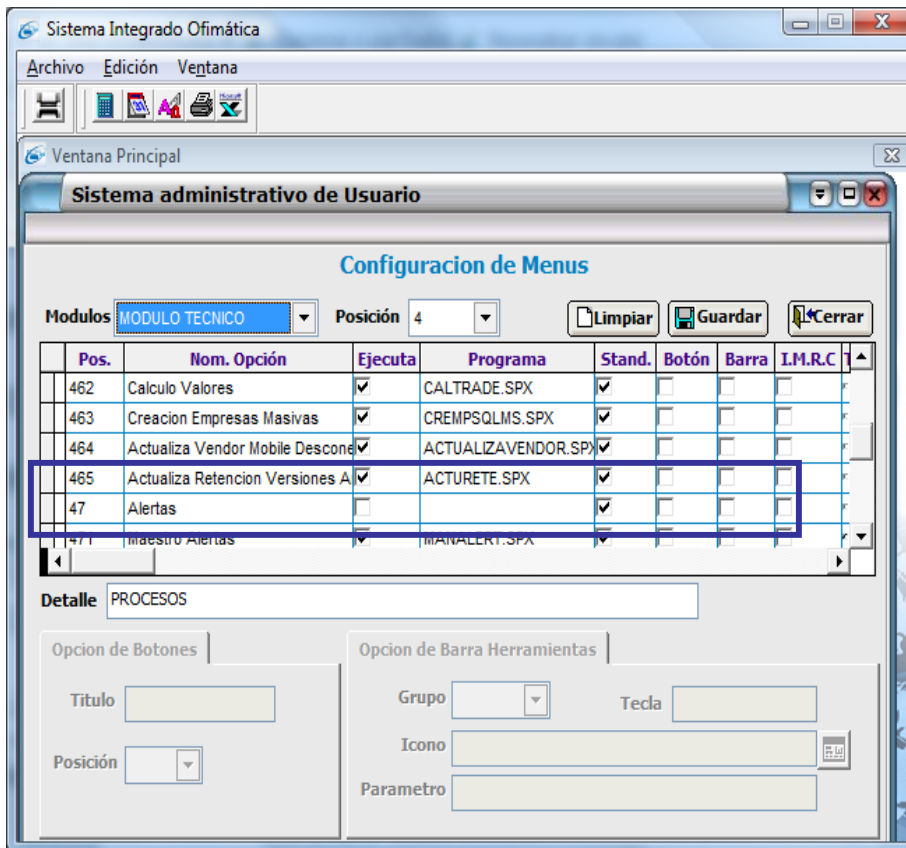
Sistema Integrado Ofimática

Archivo Edición Ventana

Ventana Principal

Sistema administrativo de Usuario

Configuracion de Menus

Modulos MODULO TECNICO Posición 4 Limpiar Guardar Cerrar

| Pos. | Nom. Opción | Ejecuta | Programa | Stand. | Botón | Barra | I.M.R.C |
|---|---|---|---|---|---|---|---|
| 462 | Calculo Valores | ☑ | CALTRADE.SPX | ☑ | ☐ | ☐ | ☐ |
| 463 | Creacion Empresas Masivas | ☑ | CREMPSQLMS.SPX | ☑ | ☐ | ☐ | ☐ |
| 464 | Actualiza Vendor Mobile Descone | ☑ | ACTUALIZAVENDOR.SPX | ☑ | ☐ | ☐ | ☐ |
| 465 | Actualiza Retencion Versiones A | ☑ | ACTURETE.SPX | ☑ | ☐ | ☐ | ☐ |
| 47 | Alertas | ☐ | | ☑ | ☐ | ☐ | ☐ |
| 471 | Maestro Alertas | ☑ | MANALERT.SPX | ☑ | ☐ | ☐ | ☐ |

Detalle PROCESOS

Opcion de Botones

Titulo

Posición

Opcion de Barra Herramientas

Grupo

Tecla

Icono

Parametro